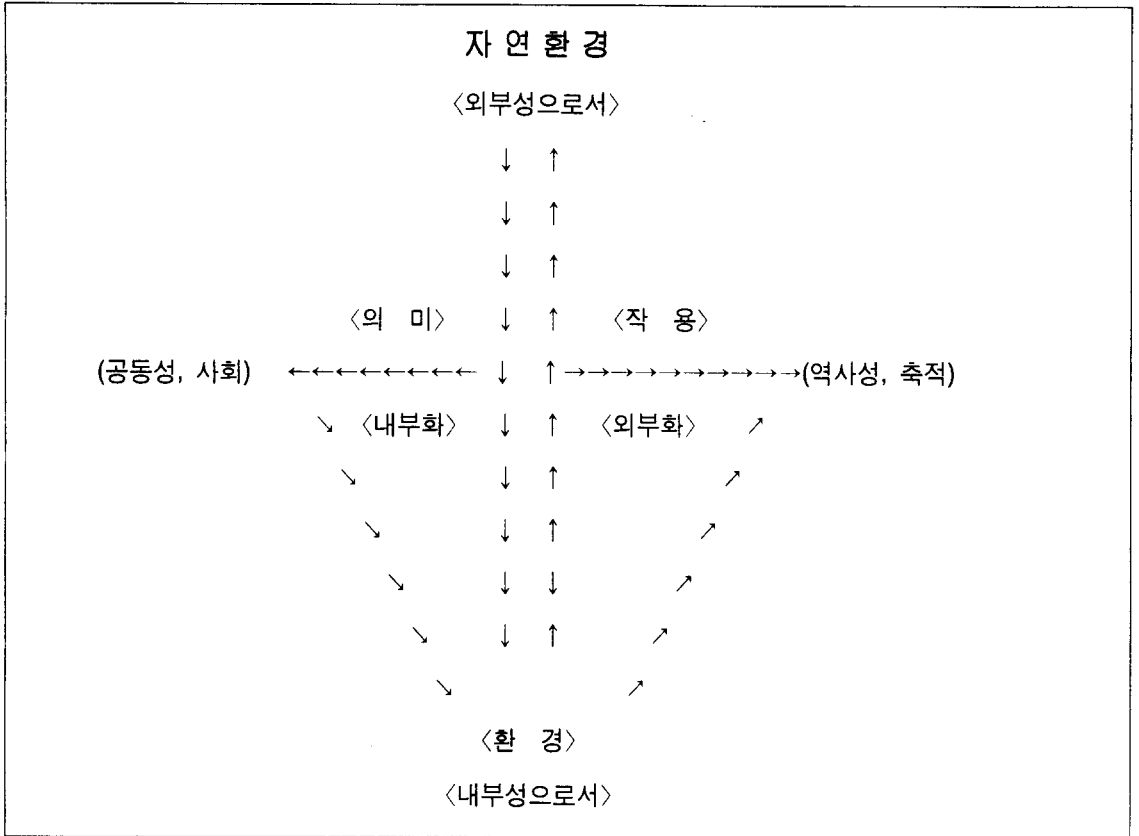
자 연 환 경

〈외부성으로서〉

↓ ↑

↓ ↑

↓ ↑

〈의 미〉 ↓ ↑ 〈작 용〉

(공동성, 사회) ←←←←←←←←← ↓ ↑→→→→→→→→→→→(역사성, 축적)

↘ 〈내부화〉 ↓ ↑ 〈외부화〉 ↗

↘ ↓ ↑ ↗

↘ ↓ ↑ ↗

↘ ↓ ↓ ↗

↘ ↓ ↑ ↗

↘ ↗

〈환 경〉

〈내부성으로서〉